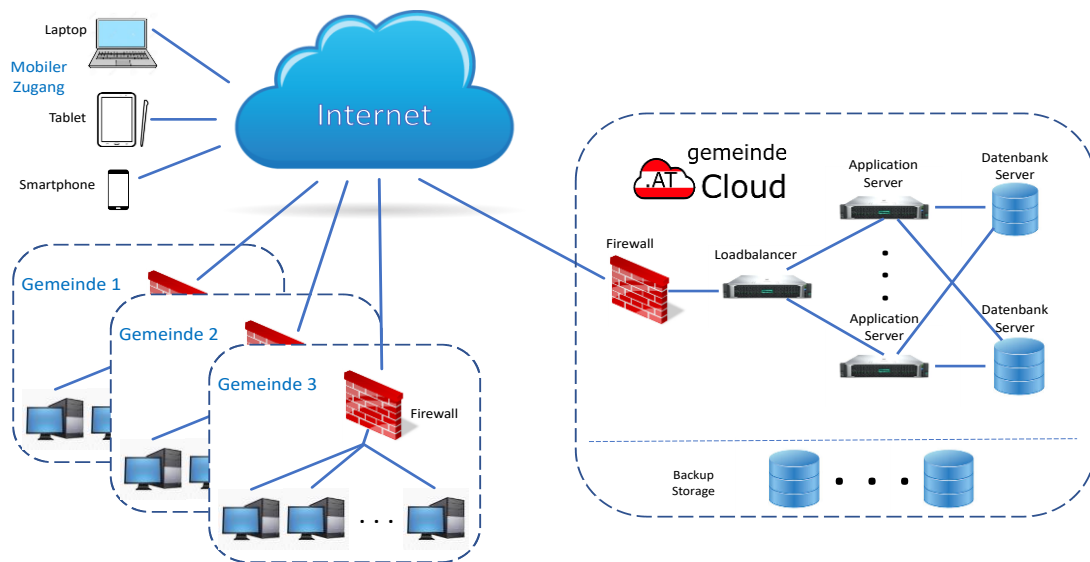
Laptop

Mobiler Zugang

Tablet

Smartphone

Internet

Gemeinde 1

Gemeinde 2

Gemeinde 3

Firewall

. . .

.AT gemeinde Cloud

Firewall

Loadbalancer

Application Server

Application Server

Datenbank Server

Datenbank Server

Backup Storage

. . .